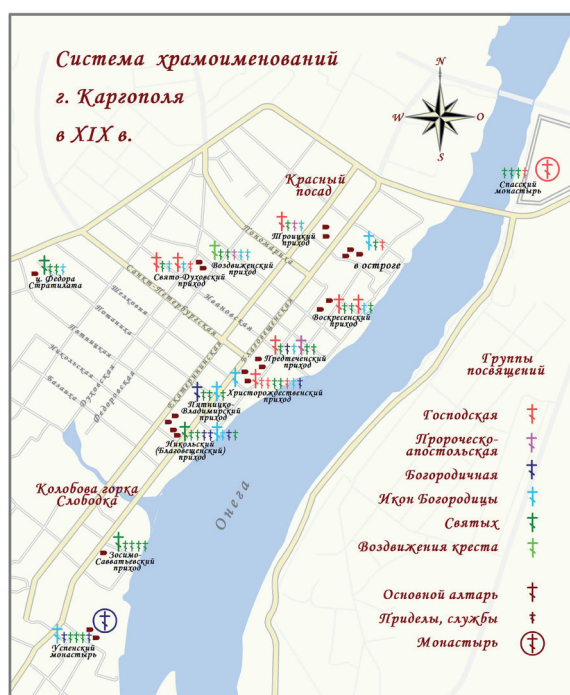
Система храмоименований г. Каргополя в XIX в.

N
W
O
S

Красный посад

Спасский монастырь

Троицкий приход

в остроге

ц. Федора Стратилата

Свято-Духовский приход

Воздвиженский приход

Воскресенский приход

Предтеченский приход

Христорождественский приход

Пятницко-Владимирский приход

Никольский (Благовещенский) приход

Колобова горка Слободка

Зосимо-Савватьевский приход

Успенский монастырь

Онега

Петербургская
Екатерининская
Архангельская
Благовещенская
Ивановская
Шелковая
Потапова
Пятницкая
Никольская
Духовская
Федоровская
Малыгина

Группы посвящений

Господская
Пророческо-апостольская
Богородичная
Икон Богородицы
Святых
Воздвижения креста

Основной алтарь
Приделы, службы
Монастырь